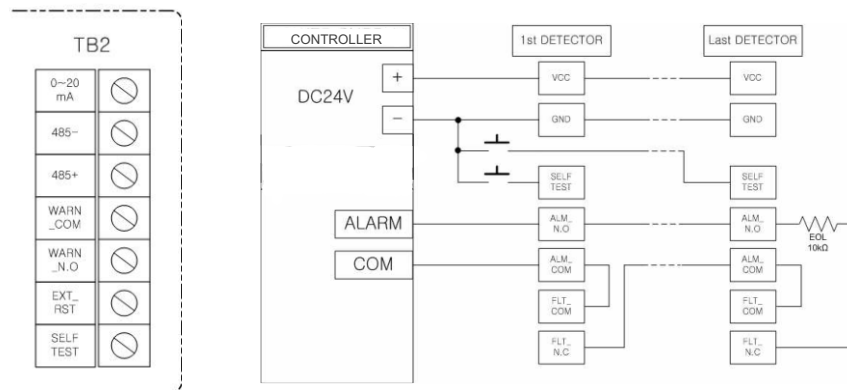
TB2

0~20 mA
485-
485+
WARN _COM
WARN _N.O
EXT_ RST
SELF TEST

CONTROLLER
DC24V
+
−
ALARM
COM

1st DETECTOR
VCC
GND
SELF TEST
ALM_ N.O
ALM_ COM
FLT_ COM
FLT_ N.C

Last DETECTOR
VCC
GND
SELF TEST
ALM_ N.O
EOL 10kΩ
ALM_ COM
FLT_ COM
FLT_ N.C